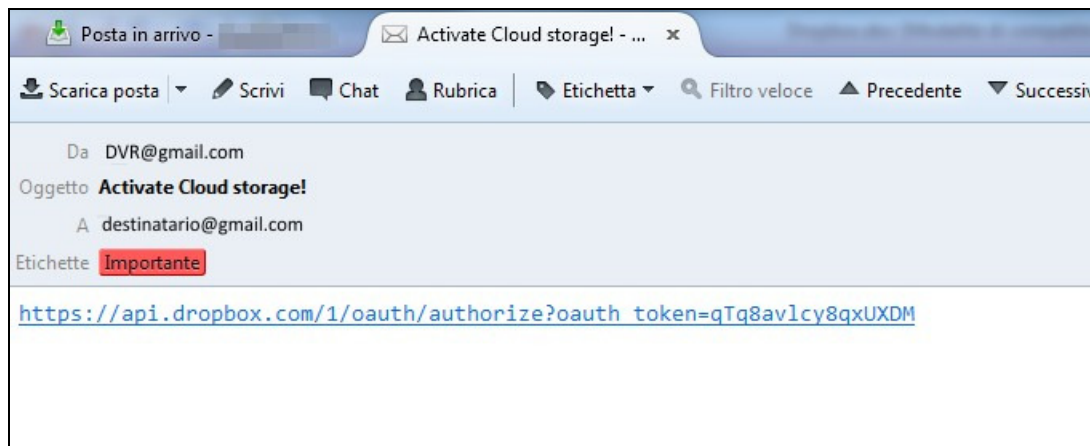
Posta in arrivo - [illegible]
Activate Cloud storage! - ... ×

Scarica posta ▾ Scrivi Chat Rubrica Etichetta ▾ Filtro veloce ▲ Precedente ▼ Successiv

Da DVR@gmail.com
Oggetto **Activate Cloud storage!**
A destinatario@gmail.com
Etichette Importante

https://api.dropbox.com/1/oauth/authorize?oauth_token=qTq8avlcy8qxUXDM